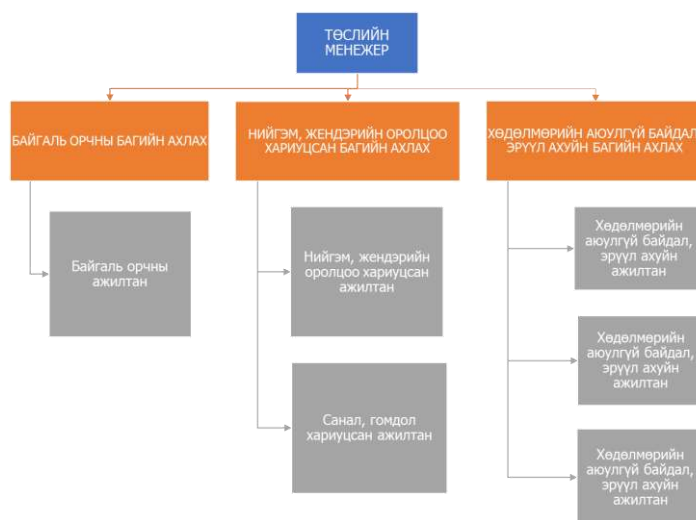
ТӨСЛИЙН МЕНЕЖЕР

БАЙГАЛЬ ОРЧНЫ БАГИЙН АХЛАХ

НИЙГЭМ, ЖЕНДЭРИЙН ОРОЛЦОО ХАРИУЦСАН БАГИЙН АХЛАХ

ХӨДӨЛМӨРИЙН АЮУЛГҮЙ БАЙДАЛ ЭРҮҮЛ АХУЙН БАГИЙН АХЛАХ

Байгаль орчны ажилтан

Нийгэм, жендэрийн оролцоо хариуцсан ажилтан

Санал, гомдол хариуцсан ажилтан

Хөдөлмөрийн аюулгүй байдал, эрүүл ахуйн ажилтан

Хөдөлмөрийн аюулгүй байдал, эрүүл ахуйн ажилтан

Хөдөлмөрийн аюулгүй байдал, эрүүл ахуйн ажилтан